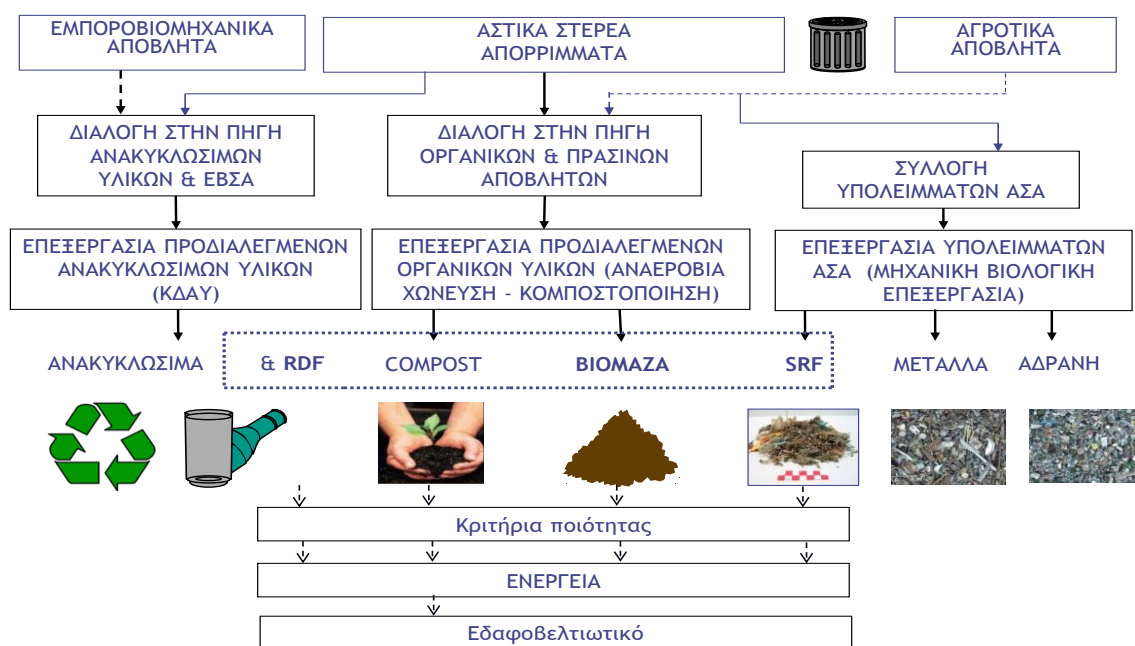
ΕΜΠΟΡΟΒΙΟΜΗΧΑΝΙΚΑ ΑΠΟΒΛΗΤΑ

ΑΣΤΙΚΑ ΣΤΕΡΕΑ ΑΠΟΡΡΙΜΜΑΤΑ

ΑΓΡΟΤΙΚΑ ΑΠΟΒΛΗΤΑ

ΔΙΑΛΟΓΗ ΣΤΗΝ ΠΗΓΗ ΑΝΑΚΥΚΛΩΣΙΜΩΝ ΥΛΙΚΩΝ & ΕΒΣΑ

ΔΙΑΛΟΓΗ ΣΤΗΝ ΠΗΓΗ ΟΡΓΑΝΙΚΩΝ & ΠΡΑΣΙΝΩΝ ΑΠΟΒΛΗΤΩΝ

ΣΥΛΛΟΓΗ ΥΠΟΛΕΙΜΜΑΤΩΝ ΑΣΑ

ΕΠΕΞΕΡΓΑΣΙΑ ΠΡΟΔΙΑΛΕΓΜΕΝΩΝ ΑΝΑΚΥΚΛΩΣΙΜΩΝ ΥΛΙΚΩΝ (ΚΔΑΥ)

ΕΠΕΞΕΡΓΑΣΙΑ ΠΡΟΔΙΑΛΕΓΜΕΝΩΝ ΟΡΓΑΝΙΚΩΝ ΥΛΙΚΩΝ (ΑΝΑΕΡΟΒΙΑ ΧΩΝΕΥΣΗ - ΚΟΜΠΟΣΤΟΠΟΙΗΣΗ)

ΕΠΕΞΕΡΓΑΣΙΑ ΥΠΟΛΕΙΜΜΑΤΩΝ ΑΣΑ (ΜΗΧΑΝΙΚΗ ΒΙΟΛΟΓΙΚΗ ΕΠΕΞΕΡΓΑΣΙΑ)

ΑΝΑΚΥΚΛΩΣΙΜΑ & RDF COMPOST ΒΙΟΜΑΖΑ SRF ΜΕΤΑΛΛΑ ΑΔΡΑΝΗ

Κριτήρια ποιότητας

ΕΝΕΡΓΕΙΑ

Εδαφοβελτιωτικό